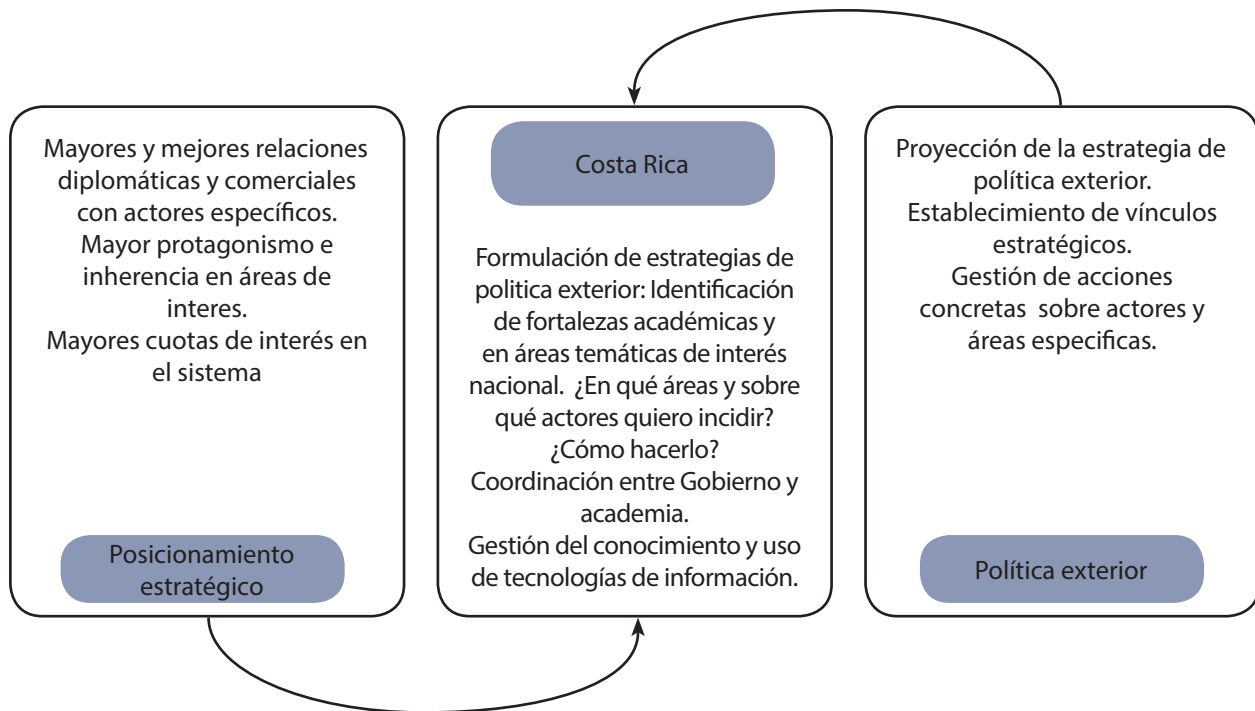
Mayores y mejores relaciones diplomáticas y comerciales con actores específicos.
Mayor protagonismo e inherencia en áreas de interes.
Mayores cuotas de interés en el sistema

Posicionamiento estratégico

Costa Rica

Formulación de estrategias de politica exterior: Identificación de fortalezas académicas y en áreas temáticas de interés nacional. ¿En qué áreas y sobre qué actores quiero incidir? ¿Cómo hacerlo?
Coordinación entre Gobierno y academia.
Gestión del conocimiento y uso de tecnologías de información.

Proyección de la estrategia de política exterior.
Establecimiento de vínculos estratégicos.
Gestión de acciones concretas sobre actores y áreas especificas.

Política exterior